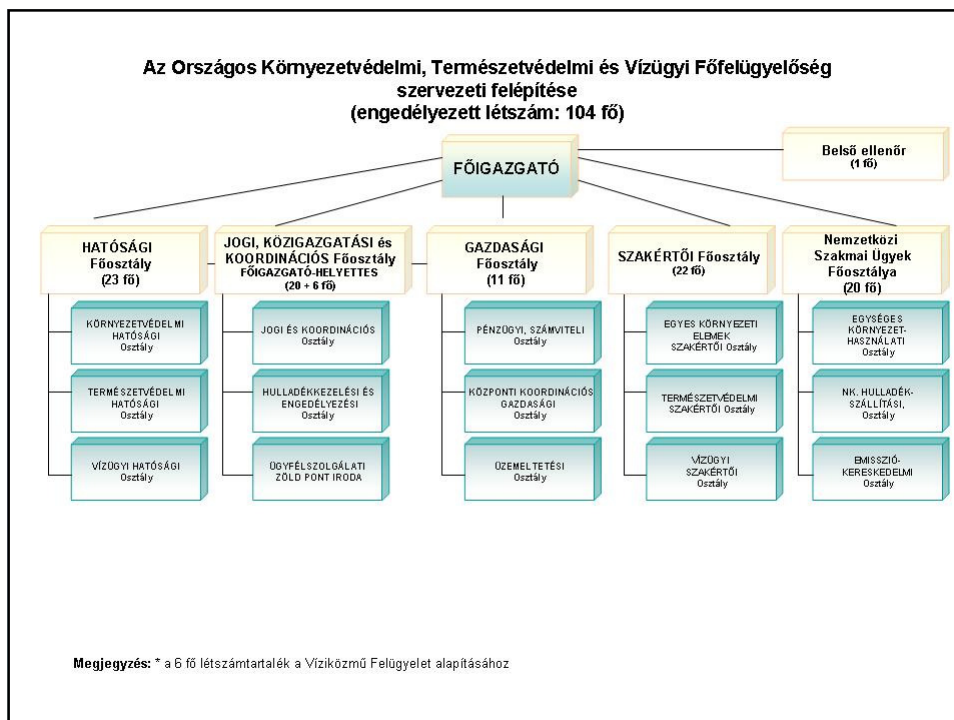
Az Országos Környezetvédelmi, Természetvédelmi és Vízügyi Főfelügyelőség szervezeti felépítése
(engedélyezett létszám: 104 fő)

FŐIGAZGATÓ

Belső ellenőr
(1 fő)

HATÓSÁGI Főosztály
(23 fő)

KÖRNYEZETVÉDELMI HATÓSÁGI Osztály

TERMÉSZETVÉDELMI HATÓSÁGI Osztály

VÍZÜGYI HATÓSÁGI Osztály

JOGI, KÖZIGAZGATÁSI és KOORDINÁCIÓS Főosztály
FŐIGAZGATÓ-HELYETTES
(20 + 6 fő)

JOGI ÉS KOORDINÁCIÓS Osztály

HULLADÉKKEZELÉSI ÉS ENGEDÉLYEZÉSI Osztály

ÜGYFÉLSZOLGÁLATI ZÖLD PONT IRODA

GAZDASÁGI Főosztály
(11 fő)

PÉNZÜGYI, SZÁMVITELI Osztály

KÖZPONTI KOORDINÁCIÓS GAZDASÁGI Osztály

ÜZEMELTETÉSI Osztály

SZAKÉRTŐI Főosztály
(22 fő)

EGYES KÖRNYEZETI ELEMEK SZAKÉRTŐI Osztály

TERMÉSZETVÉDELMI SZAKÉRTŐI Osztály

VÍZÜGYI SZAKÉRTŐI Osztály

Nemzetközi Szakmai Ügyek Főosztálya
(20 fő)

EGYSÉGES KÖRNYEZET-HASZNÁLATI Osztály

NK. HULLADÉK-SZÁLLÍTÁSI, Osztály

EMISSZIÓ-KERESKEDELMI Osztály

Megjegyzés: * a 6 fő létszámtartalék a Víziközmű Felügyelet alapításához